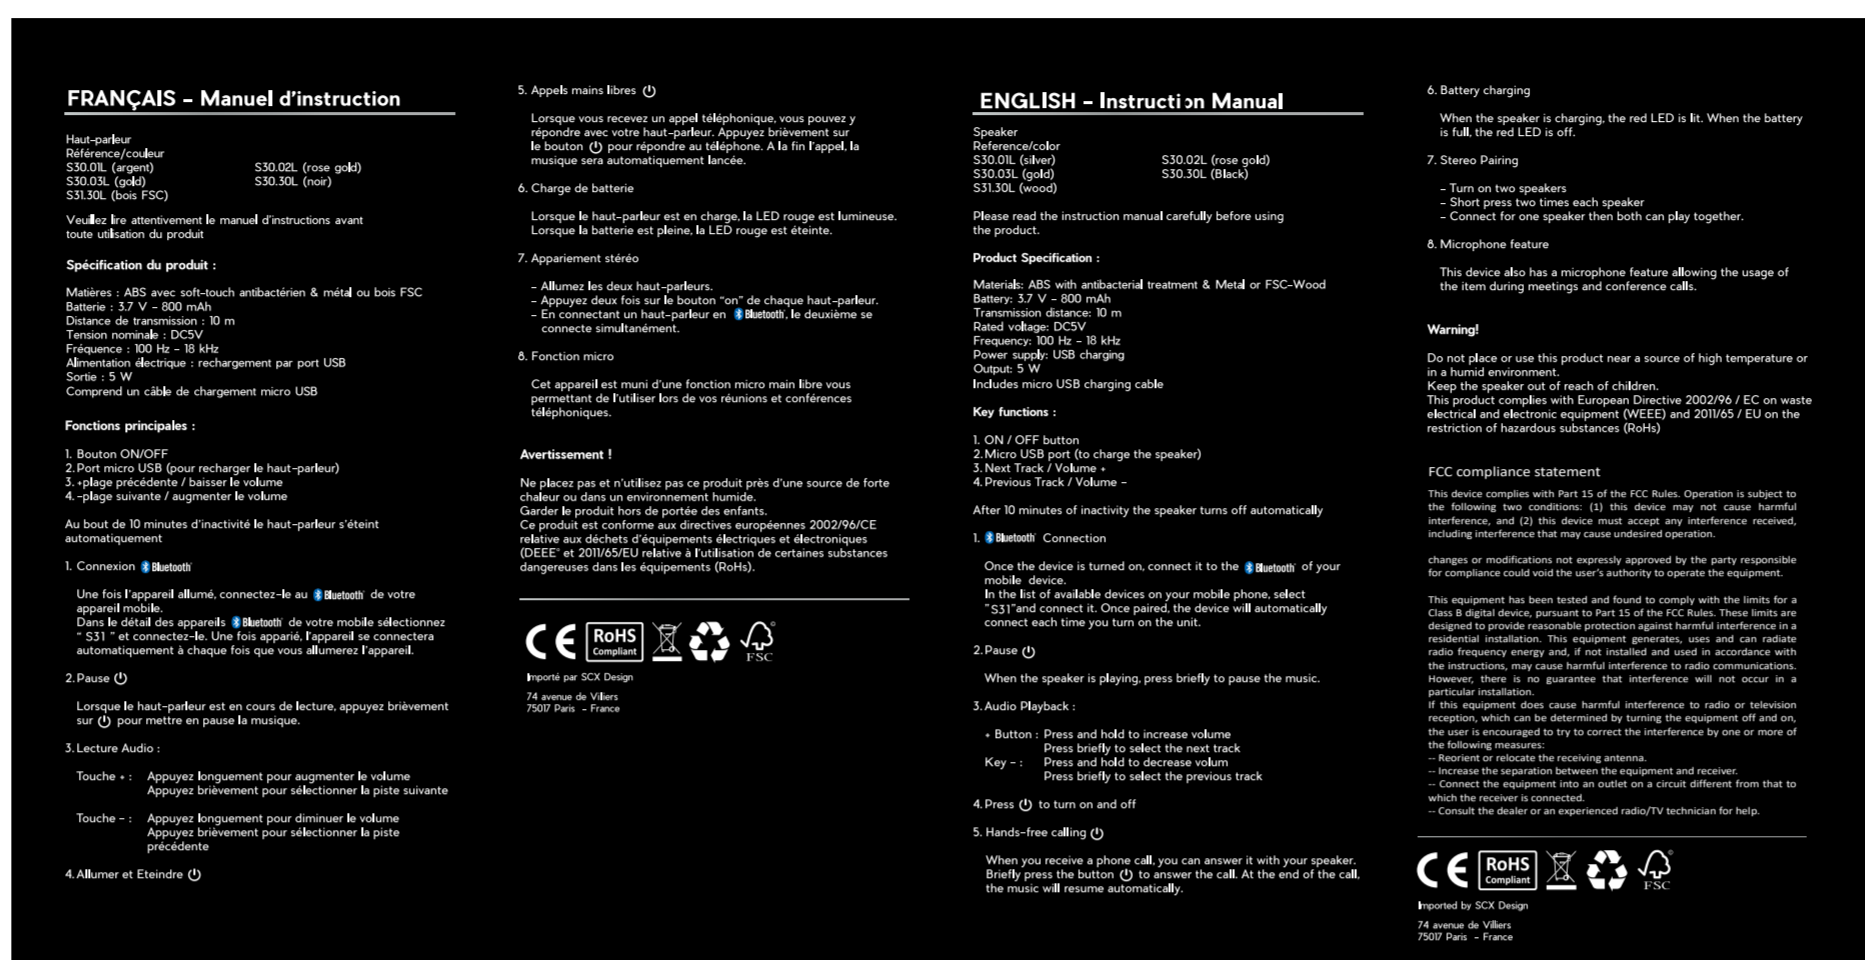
FRANÇAIS – Manuel d'instruction

Haut-parleur
Référence/couleur
S30.01L (argent)
S30.03L (gold)
S31.30L (bois FSC)
S30.02L (rose gold)
S30.30L (noir)

Veuillez lire attentivement le manuel d'instructions avant toute utilisation du produit

Spécification du produit :

Matières : ABS avec soft-touch antibactérien & métal ou bois FSC
Batterie : 3.7 V – 800 mAh
Distance de transmission : 10 m
Tension nominale : DC5V
Fréquence : 100 Hz – 18 kHz
Alimentation électrique : rechargement par port USB
Sortie : 5 W
Comprend un câble de chargement micro USB

Fonctions principales :

1. Bouton ON/OFF
2. Port micro USB (pour recharger le haut-parleur)
3. +plage précédente / baisser le volume
4. -plage suivante / augmenter le volume

Au bout de 10 minutes d'inactivité le haut-parleur s'éteint automatiquement

1. Connexion Bluetooth

Une fois l'appareil allumé, connectez-le au Bluetooth de votre appareil mobile.
Dans le détail des appareils Bluetooth de votre mobile sélectionnez " S31 " et connectez-le. Une fois apparié, l'appareil se connectera automatiquement à chaque fois que vous allumerez l'appareil.

2. Pause

Lorsque le haut-parleur est en cours de lecture, appuyez brièvement sur pour mettre en pause la musique.

3. Lecture Audio :

Touche + : Appuyez longuement pour augmenter le volume
Appuyez brièvement pour sélectionner la piste suivante

Touche – : Appuyez longuement pour diminuer le volume
Appuyez brièvement pour sélectionner la piste précédente

4. Allumer et Eteindre

5. Appels mains libres

Lorsque vous recevez un appel téléphonique, vous pouvez y répondre avec votre haut-parleur. Appuyez brièvement sur le bouton pour répondre au téléphone. A la fin l'appel, la musique sera automatiquement lancée.

6. Charge de batterie

Lorsque le haut-parleur est en charge, la LED rouge est lumineuse.
Lorsque la batterie est pleine, la LED rouge est éteinte.

7. Appariement stéréo

– Allumez les deux haut-parleurs.
– Appuyez deux fois sur le bouton "on" de chaque haut-parleur.
– En connectant un haut-parleur en Bluetooth, le deuxième se connecte simultanément.

8. Fonction micro

Cet appareil est muni d'une fonction micro main libre vous permettant de l'utiliser lors de vos réunions et conférences téléphoniques.

Avertissement !

Ne placez pas et n'utilisez pas ce produit près d'une source de forte chaleur ou dans un environnement humide.
Garder le produit hors de portée des enfants.
Ce produit est conforme aux directives européennes 2002/96/CE relative aux déchets d'équipements électriques et électroniques (DEEE° et 2011/65/EU relative à l'utilisation de certaines substances dangereuses dans les équipements (RoHs).

CE RoHS Compliant FSC

Importé par SCX Design
74 avenue de Villiers
75017 Paris - France

ENGLISH – Instruction Manual

Speaker
Reference/color
S30.01L (silver)
S30.03L (gold)
S31.30L (wood)
S30.02L (rose gold)
S30.30L (Black)

Please read the instruction manual carefully before using the product.

Product Specification :

Materials: ABS with antibacterial treatment & Metal or FSC-Wood
Battery: 3.7 V – 800 mAh
Transmission distance: 10 m
Rated voltage: DC5V
Frequency: 100 Hz – 18 kHz
Power supply: USB charging
Output: 5 W
Includes micro USB charging cable

Key functions :

1. ON / OFF button
2. Micro USB port (to charge the speaker)
3. Next Track / Volume +
4. Previous Track / Volume –

After 10 minutes of inactivity the speaker turns off automatically

1. Bluetooth Connection

Once the device is turned on, connect it to the Bluetooth of your mobile device.
In the list of available devices on your mobile phone, select "S31"and connect it. Once paired, the device will automatically connect each time you turn on the unit.

2. Pause

When the speaker is playing, press briefly to pause the music.

3. Audio Playback :

+ Button : Press and hold to increase volume
Press briefly to select the next track
Key – : Press and hold to decrease volum
Press briefly to select the previous track

4. Press to turn on and off

5. Hands-free calling

When you receive a phone call, you can answer it with your speaker. Briefly press the button to answer the call. At the end of the call, the music will resume automatically.

6. Battery charging

When the speaker is charging, the red LED is lit. When the battery is full, the red LED is off.

7. Stereo Pairing

– Turn on two speakers
– Short press two times each speaker
– Connect for one speaker then both can play together.

8. Microphone feature

This device also has a microphone feature allowing the usage of the item during meetings and conference calls.

Warning!

Do not place or use this product near a source of high temperature or in a humid environment.
Keep the speaker out of reach of children.
This product complies with European Directive 2002/96 / EC on waste electrical and electronic equipment (WEEE) and 2011/65 / EU on the restriction of hazardous substances (RoHs)

FCC compliance statement

This device complies with Part 15 of the FCC Rules. Operation is subject to the following two conditions: (1) this device may not cause harmful interference, and (2) this device must accept any interference received, including interference that may cause undesired operation.

changes or modifications not expressly approved by the party responsible for compliance could void the user's authority to operate the equipment.

This equipment has been tested and found to comply with the limits for a Class B digital device, pursuant to Part 15 of the FCC Rules. These limits are designed to provide reasonable protection against harmful interference in a residential installation. This equipment generates, uses and can radiate radio frequency energy and, if not installed and used in accordance with the instructions, may cause harmful interference to radio communications. However, there is no guarantee that interference will not occur in a particular installation.
If this equipment does cause harmful interference to radio or television reception, which can be determined by turning the equipment off and on, the user is encouraged to try to correct the interference by one or more of the following measures:
-- Reorient or relocate the receiving antenna.
-- Increase the separation between the equipment and receiver.
-- Connect the equipment into an outlet on a circuit different from that to which the receiver is connected.
-- Consult the dealer or an experienced radio/TV technician for help.

CE RoHS Compliant FSC

Imported by SCX Design
74 avenue de Villiers
75017 Paris - France